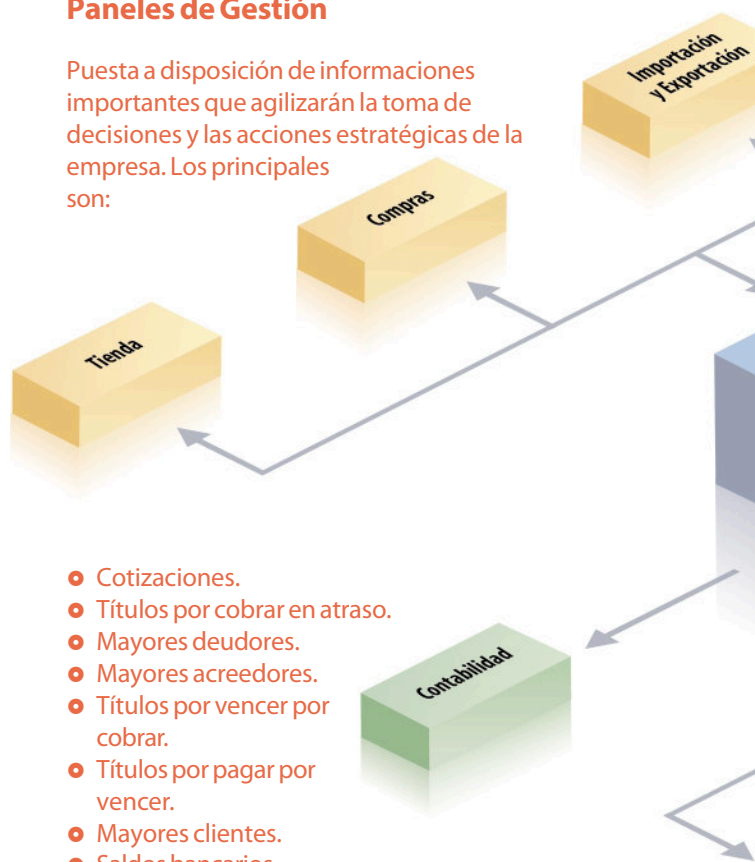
Paneles de Gestión

Puesta a disposición de informaciones importantes que agilizarán la toma de decisiones y las acciones estratégicas de la empresa. Los principales son:

Importación y Exportación

Compras

Tienda

Cotizaciones.
Títulos por cobrar en atraso.
Mayores deudores.
Mayores acreedores.
Títulos por vencer por cobrar.
Títulos por pagar por vencer.
Mayores clientes.
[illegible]

Contabilidad